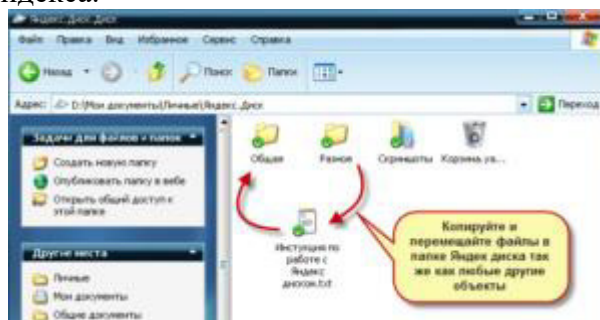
яндекс.

Яндекс.Диск Диск

Файл Правка Вид Избранное Сервис Справка

Назад Поиск Папки

Адрес: D:\Мои документы\Личные\Яндекс.Диск Переход

Задачи для файлов и папок

Создать новую папку

Опубликовать папку в вебе

Открыть общий доступ к этой папке

Другие места

Личные

Мои документы

Общие документы

Общая

Разное

Скриншоты

Корзина уд...

Инструкция по работе с Яндекс диском.txt

Копируйте и перемещайте файлы в папке Яндекс диска так же как любые другие объекты